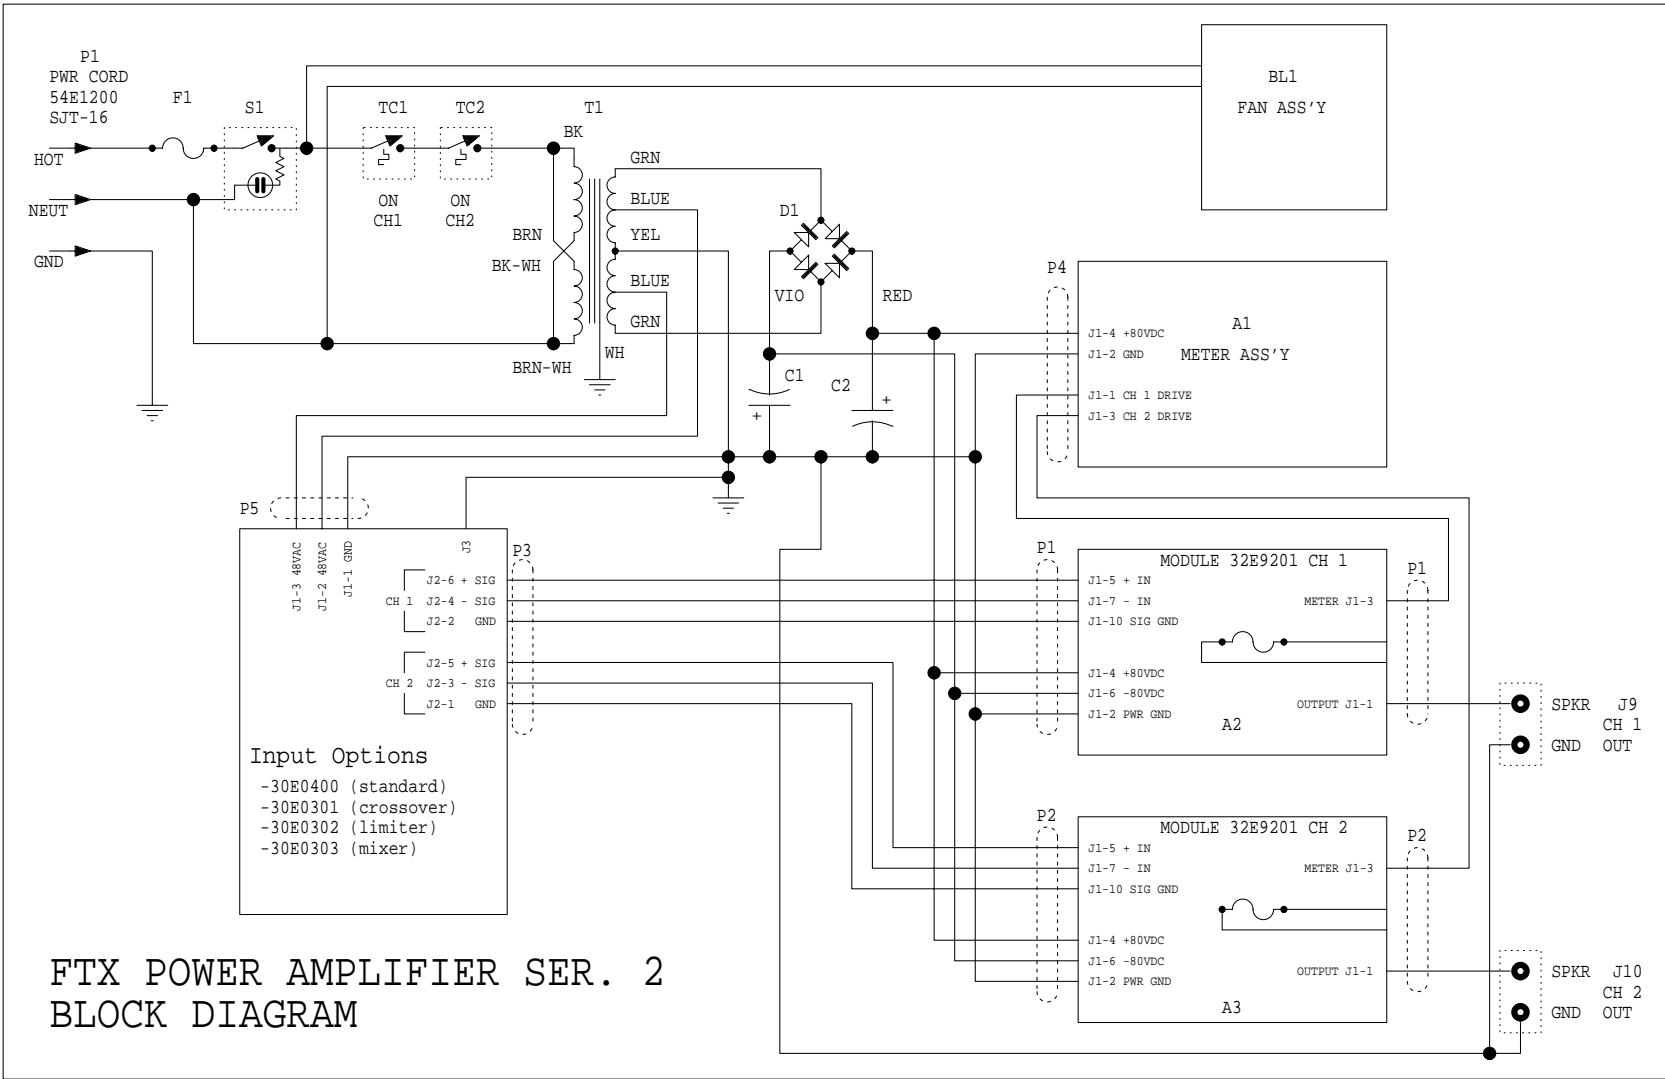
P1
PWR CORD
54E1200
SJT-16

F1

S1

TC1

TC2

T1

BL1
FAN ASS'Y

HOT

NEUT

GND

ON
CH1

ON
CH2

BK

GRN

BLUE

YEL

BLUE

GRN

BRN

BK-WH

BRN-WH

WH

D1

VIO

RED

C1

C2

P4

A1
METER ASS'Y

J1-4 +80VDC
J1-2 GND
J1-1 CH 1 DRIVE
J1-3 CH 2 DRIVE

P5

J1-3 48VAC
J1-2 48VAC
J1-1 GND
J3

P3

CH 1
J2-6 + SIG
J2-4 - SIG
J2-2 GND

CH 2
J2-5 + SIG
J2-3 - SIG
J2-1 GND

Input Options
-30E0400 (standard)
-30E0301 (crossover)
-30E0302 (limiter)
-30E0303 (mixer)

P1

MODULE 32E9201 CH 1
J1-5 + IN
J1-7 - IN
J1-10 SIG GND
J1-4 +80VDC
J1-6 -80VDC
J1-2 PWR GND
METER J1-3
OUTPUT J1-1
A2

P1

SPKR J9
GND
CH 1
OUT

P2

MODULE 32E9201 CH 2
J1-5 + IN
J1-7 - IN
J1-10 SIG GND
J1-4 +80VDC
J1-6 -80VDC
J1-2 PWR GND
METER J1-3
OUTPUT J1-1
A3

P2

SPKR J10
GND
CH 2
OUT

FTX POWER AMPLIFIER SER. 2
BLOCK DIAGRAM